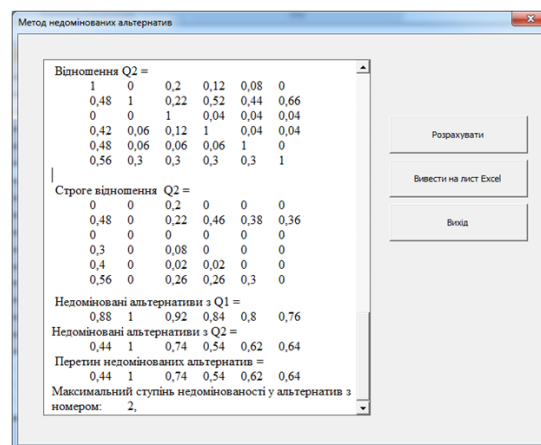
Метод недомінованих альтернатив

Відношення Q2 =

| 1 | 0 | 0,2 | 0,12 | 0,08 | 0 |
|---|---|---|---|---|---|
| 0,48 | 1 | 0,22 | 0,52 | 0,44 | 0,66 |
| 0 | 0 | 1 | 0,04 | 0,04 | 0,04 |
| 0,42 | 0,06 | 0,12 | 1 | 0,04 | 0,04 |
| 0,48 | 0,06 | 0,06 | 0,06 | 1 | 0 |
| 0,56 | 0,3 | 0,3 | 0,3 | 0,3 | 1 |

Строге відношення Q2 =

| 0 | 0 | 0,2 | 0 | 0 | 0 |
|---|---|---|---|---|---|
| 0,48 | 0 | 0,22 | 0,46 | 0,38 | 0,36 |
| 0 | 0 | 0 | 0 | 0 | 0 |
| 0,3 | 0 | 0,08 | 0 | 0 | 0 |
| 0,4 | 0 | 0,02 | 0,02 | 0 | 0 |
| 0,56 | 0 | 0,26 | 0,26 | 0,3 | 0 |

Недоміновані альтернативи з Q1 =
0,88 1 0,92 0,84 0,8 0,76
Недоміновані альтернативи з Q2 =
0,44 1 0,74 0,54 0,62 0,64
Перетин недомінованих альтернатив =
0,44 1 0,74 0,54 0,62 0,64
Максимальний ступінь недомінованості у альтернатив з номером: 2,

Розрахувати

Вивести на лист Excel

Вихід